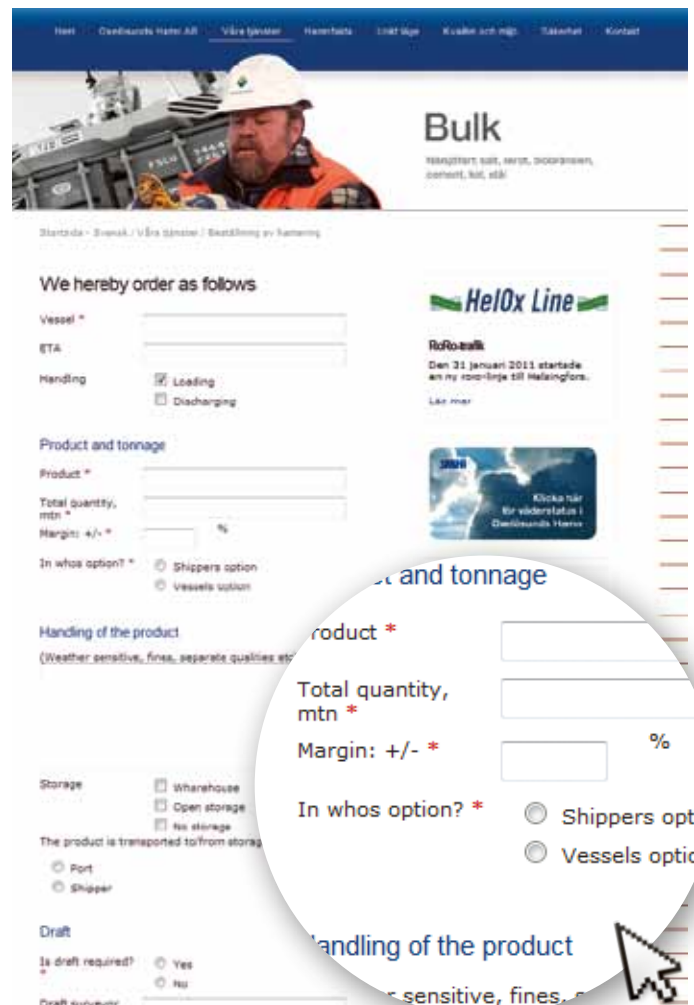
Hem Oxelösunds Hamn AB Våra tjänster Hamnfakta Unikt läge Kvalitet och miljö Säkerhet Kontakt

Bulk

Maskinell salt, skrot, biobränsle, cement, kol, stål

Startsida › Svensk / Våra tjänster / Beställning av hamnning

We hereby order as follows

Vessel *

ETA

Handling
Loading
Discharging

Product and tonnage

Product *

Total quantity, mtn *

Margin: +/- * %

In whos option? *
Shippers option
Vessels option

Handling of the product

(Weather sensitive, fines, separate qualities etc

Storage
Wharehouse
Open storage
No storage

The product is transported to/from storag

Port
Shipper

Draft

Is draft required? *
Yes
No

Draft surveyor

HelOx Line

RoRo-trafik

Den 31 januari 2011 startade en ny roro-linje till Helsingfors.

Läs mer

SMHI

Klicka här för väderstatus i Oxelösunds Hamn

ct and tonnage

roduct *

Total quantity, mtn *

Margin: +/- * %

In whos option? *
Shippers opt
Vessels optio

andling of the product

r sensitive, fines,